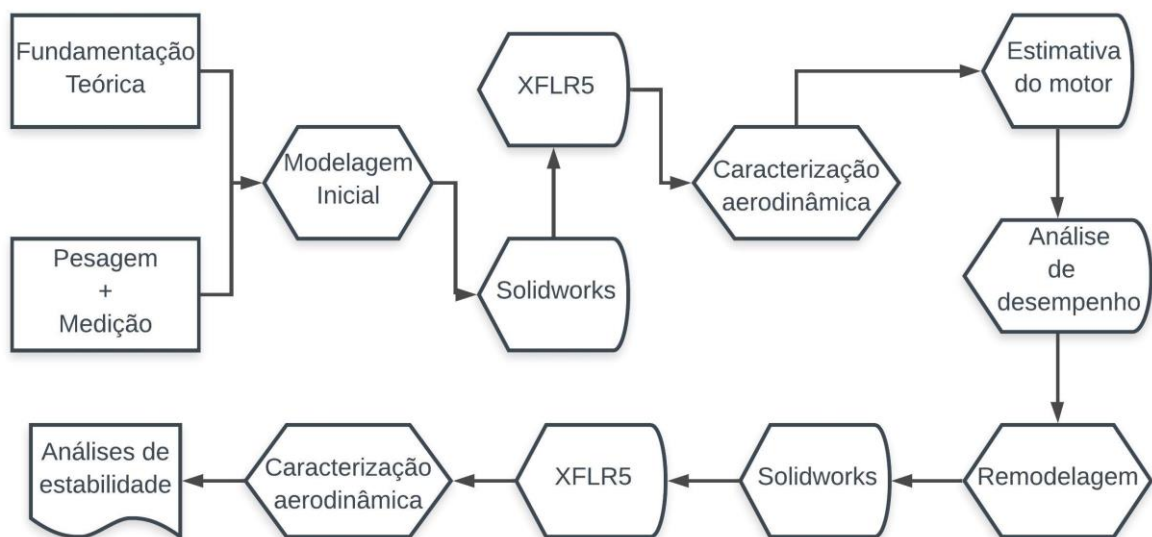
Fundamentação Teórica

Pesagem
+
Medição

Modelagem Inicial

Solidworks

XFLR5

Caracterização aerodinâmica

Estimativa do motor

Análise de desempenho

Remodelagem

Solidworks

XFLR5

Caracterização aerodinâmica

Análises de estabilidade